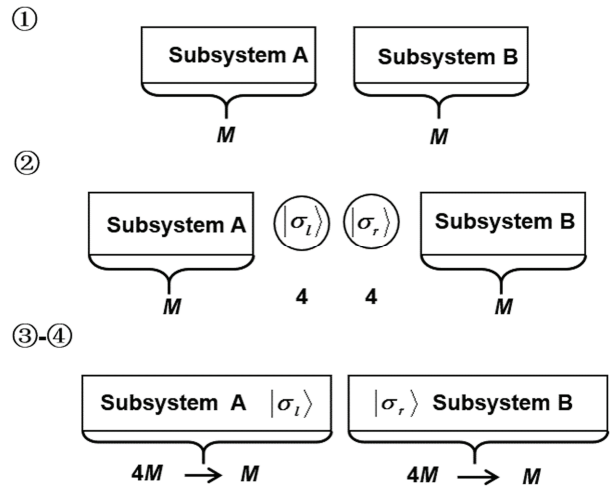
①

Subsystem A

Subsystem B

*M*

*M*

②

Subsystem A

$|\sigma_l\rangle$

$|\sigma_r\rangle$

Subsystem B

*M*

4

4

*M*

③-④

Subsystem A $|\sigma_l\rangle$

$|\sigma_r\rangle$ Subsystem B

$4M \rightarrow M$

$4M \rightarrow M$